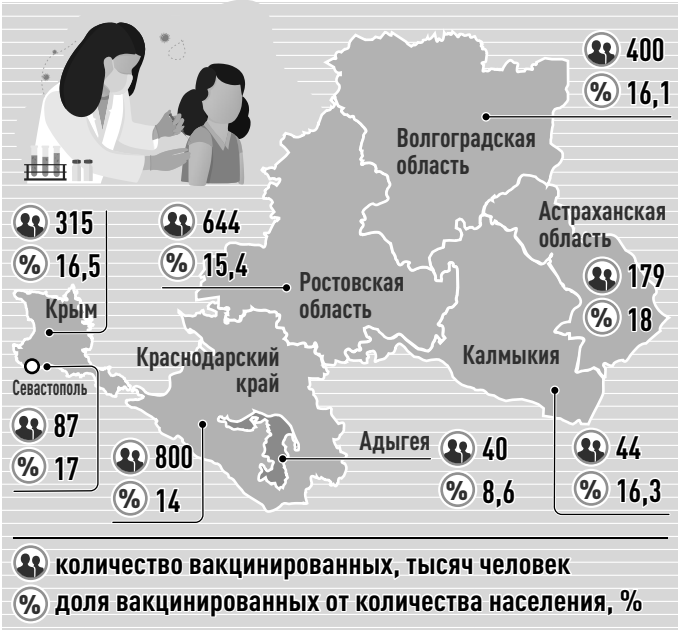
400
% 16,1

Волгоградская область

315
% 16,5

644
% 15,4

Астраханская область

Ростовская область

179
% 18

Крым

Калмыкия

Севастополь

Краснодарский край

87
% 17

800
% 14

Адыгея

40
% 8,6

44
% 16,3

количество вакцинированных, тысяч человек
% доля вакцинированных от количества населения, %